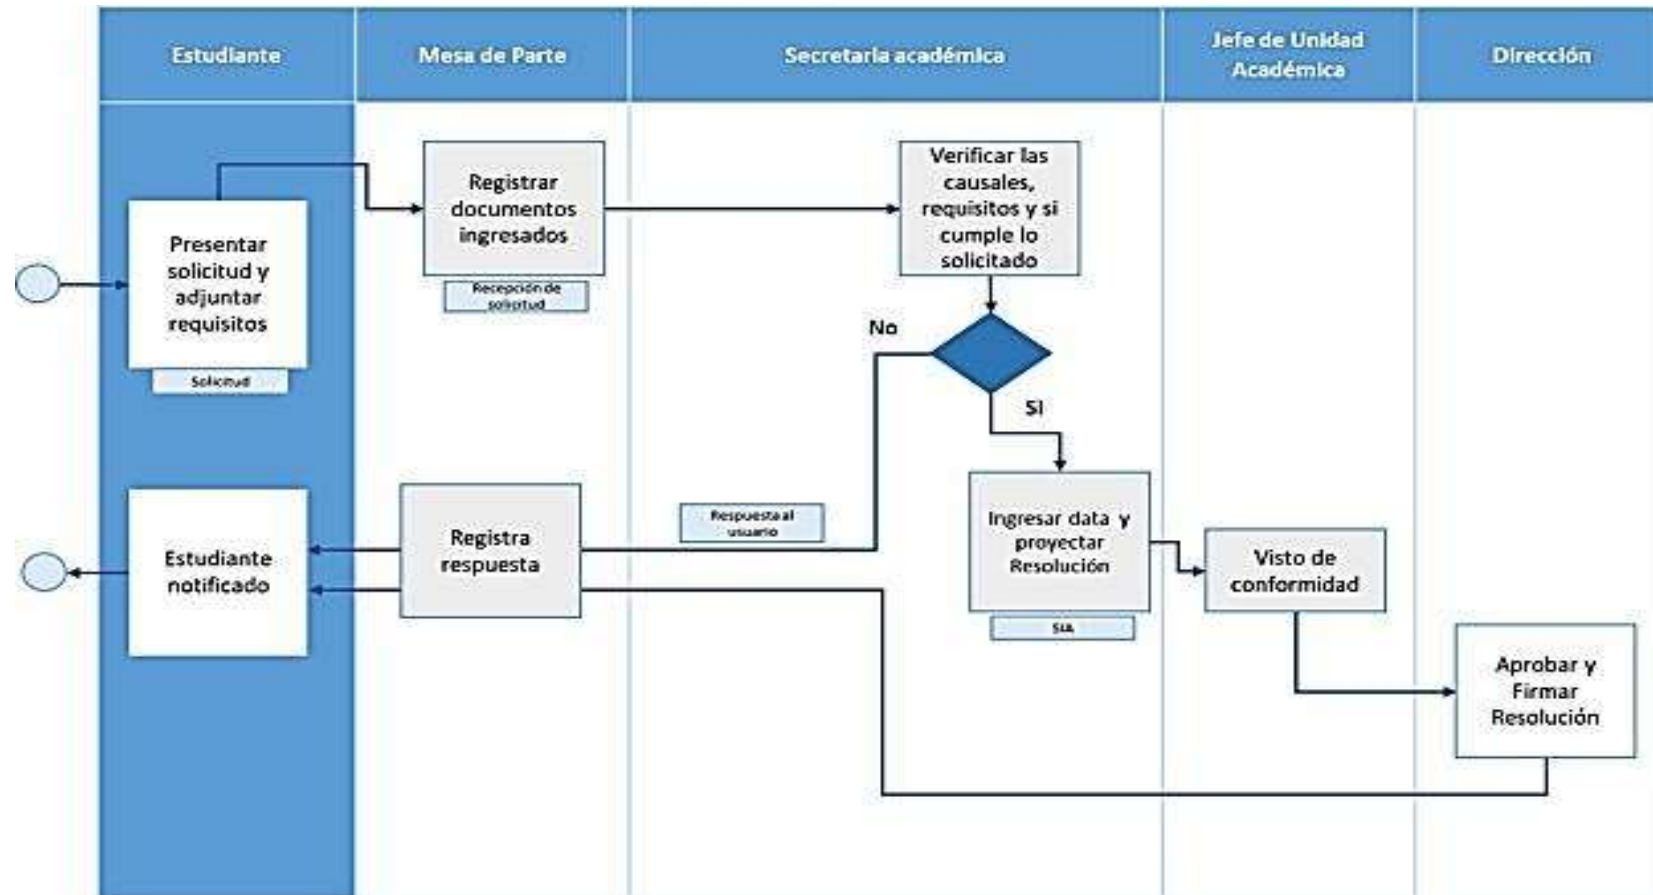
Estudiante

Mesa de Parte

Secretaria académica

Jefe de Unidad Académica

Dirección

Presentar solicitud y adjuntar requisitos

Solicitud

Registrar documentos ingresados

Recepción de solicitud

Verificar las causales, requisitos y si cumple lo solicitado

No

Si

Ingresar data y proyectar Resolución

SIA

Visto de conformidad

Aprobar y Firmar Resolución

Respuesta al usuario

Registra respuesta

Estudiante notificado